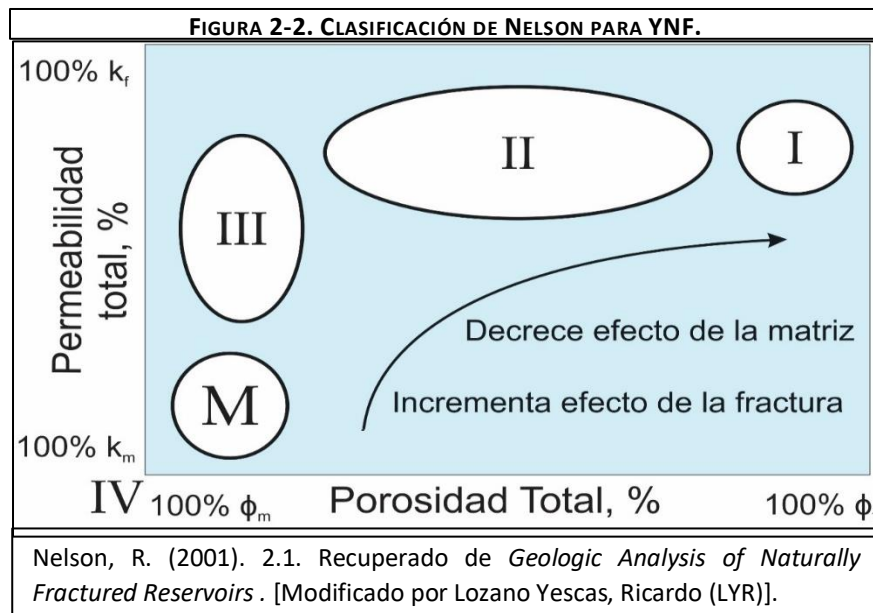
FIGURA 2-2. CLASIFICACIÓN DE NELSON PARA YNF.

100% $k_f$

Permeabilidad total, %

100% $k_m$

III

II

I

M

Decrece efecto de la matriz

Incrementa efecto de la fractura

IV 100% $\phi_m$

Porosidad Total, %

100% $\phi$

Nelson, R. (2001). 2.1. Recuperado de *Geologic Analysis of Naturally Fractured Reservoirs* . [Modificado por Lozano Yescas, Ricardo (LYR)].